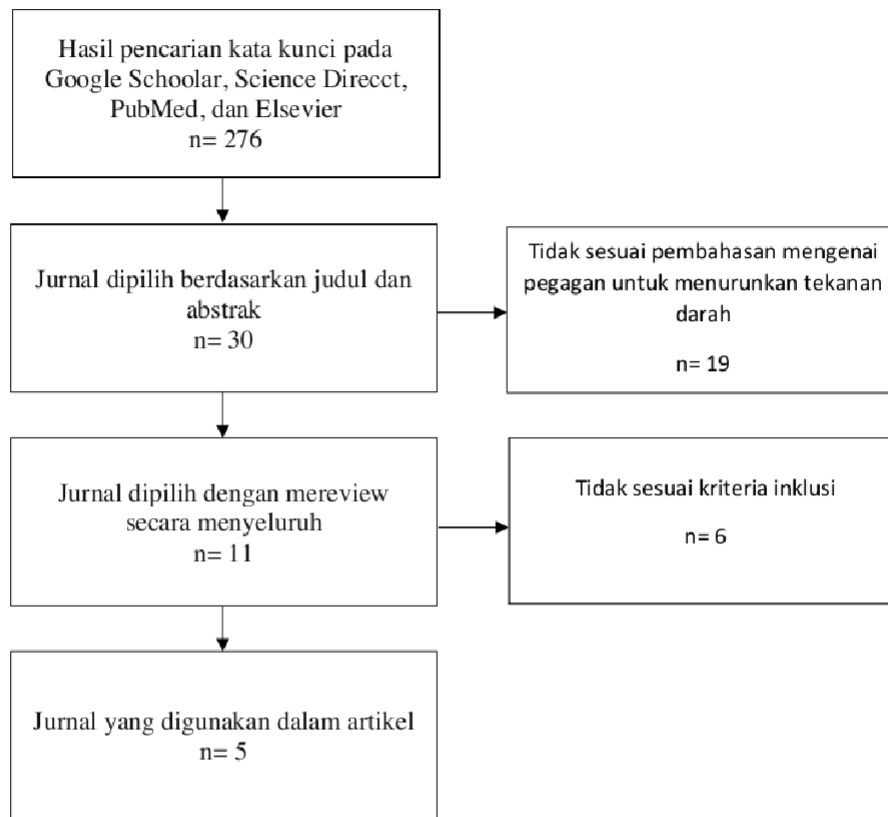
Hasil pencarian kata kunci pada Google Schoolar, Science Direcct, PubMed, dan Elsevier
n= 276

Jurnal dipilih berdasarkan judul dan abstrak
n= 30

Tidak sesuai pembahasan mengenai pegagan untuk menurunkan tekanan darah

n= 19

Jurnal dipilih dengan mereview secara menyeluruh
n= 11

Tidak sesuai kriteria inklusi

n= 6

Jurnal yang digunakan dalam artikel
n= 5